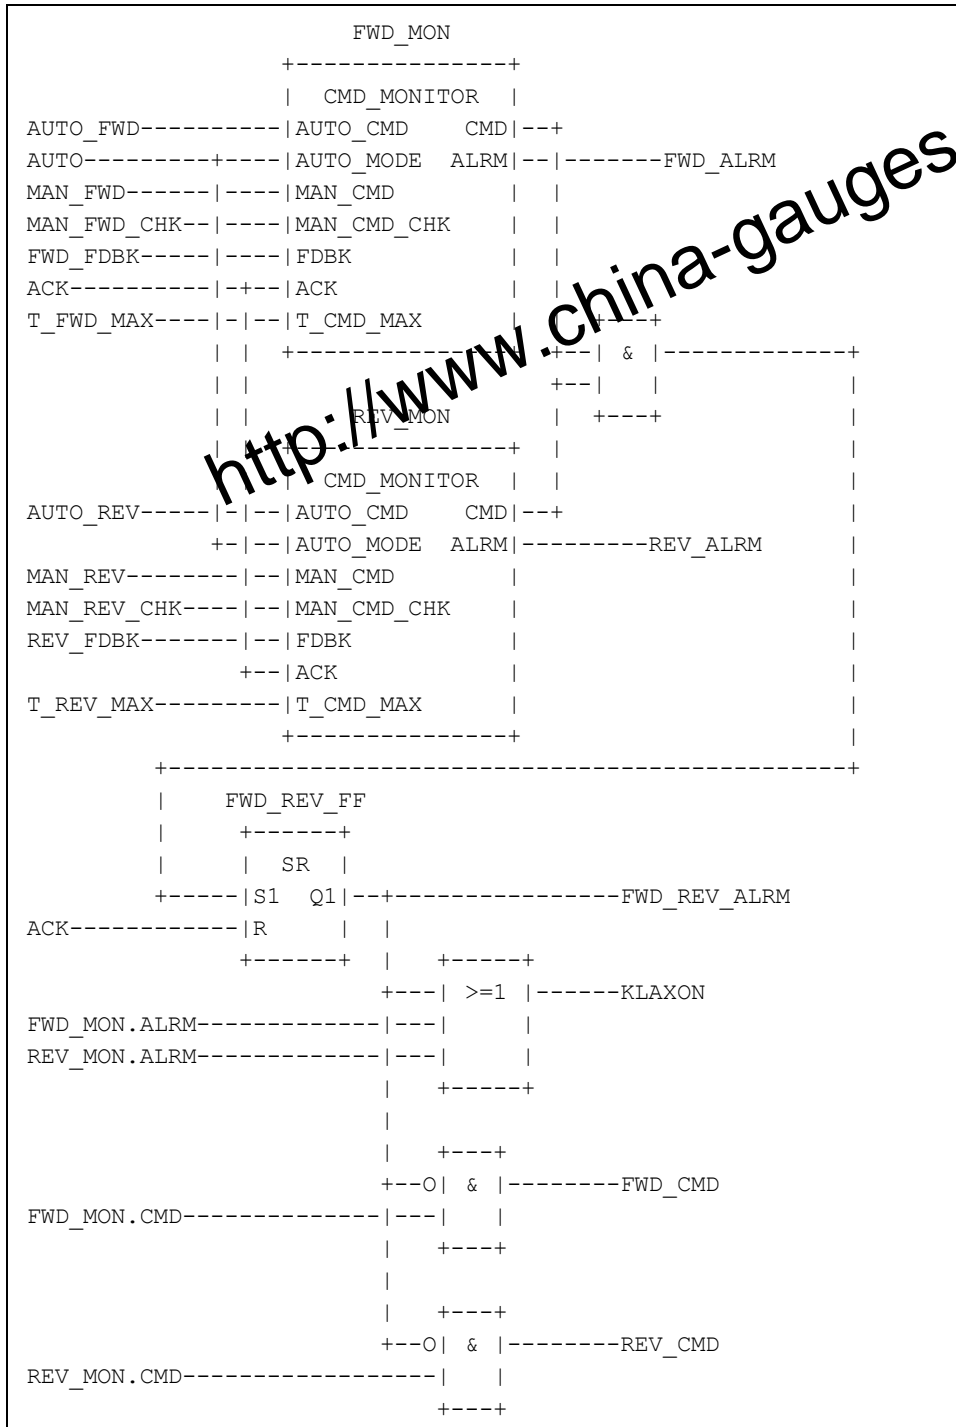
FWD_MON
CMD_MONITOR
AUTO_FWD AUTO_CMD CMD
AUTO AUTO_MODE ALRM FWD_ALRM
MAN_FWD MAN_CMD
MAN_FWD_CHK MAN_CMD_CHK
FWD_FDBK FDBK
ACK ACK
T_FWD_MAX T_CMD_MAX
&
REV_MON
CMD_MONITOR
AUTO_REV AUTO_CMD CMD
AUTO_MODE ALRM REV_ALRM
MAN_REV MAN_CMD
MAN_REV_CHK MAN_CMD_CHK
REV_FDBK FDBK
ACK
T_REV_MAX T_CMD_MAX

FWD_REV_FF
SR
S1 Q1 FWD_REV_ALRM
ACK R
>=1 KLAXON
FWD_MON.ALRM
REV_MON.ALRM
& FWD_CMD
FWD_MON.CMD
& REV_CMD
REV_MON.CMD

http://www.china-gauges